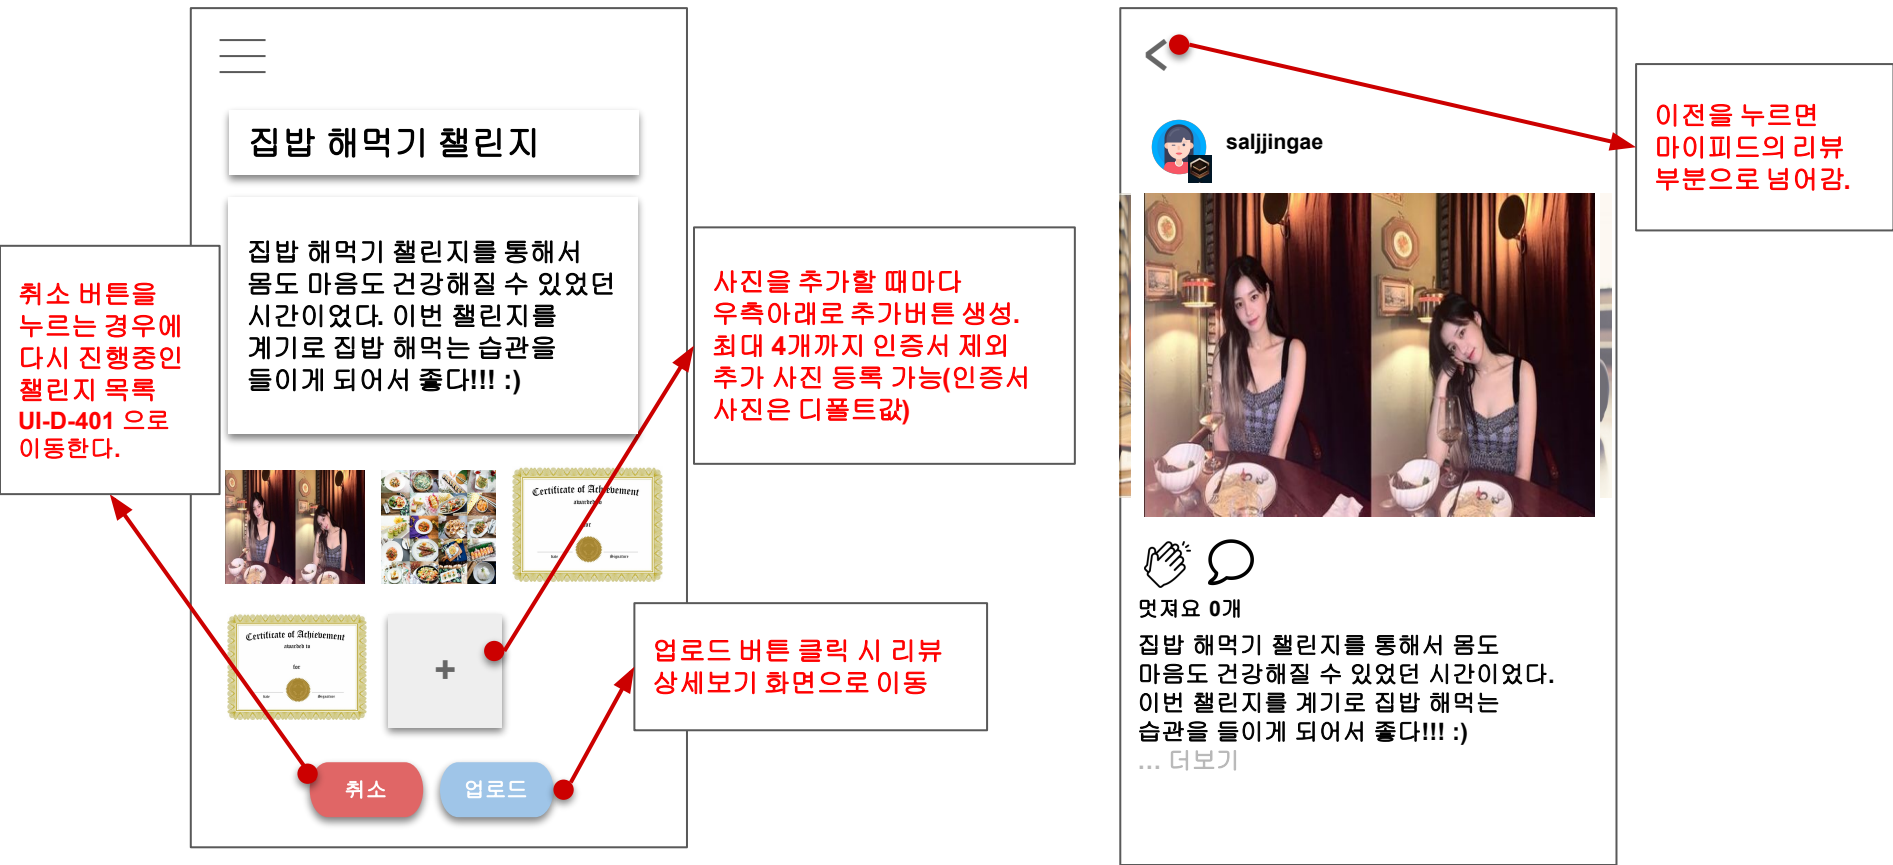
집밥 해먹기 챌린지

집밥 해먹기 챌린지를 통해서 몸도 마음도 건강해질 수 있었던 시간이었다. 이번 챌린지를 계기로 집밥 해먹는 습관을 들이게 되어서 좋다!!! :)

취소 버튼을 누르는 경우에 다시 진행중인 챌린지 목록 UI-D-401 으로 이동한다.

Certificate of Achievement

Certificate of Achievement

+

사진을 추가할 때마다 우측아래로 추가버튼 생성. 최대 4개까지 인증서 제외 추가 사진 등록 가능(인증서 사진은 디폴트값)

업로드 버튼 클릭 시 리뷰 상세보기 화면으로 이동

취소

업로드

<

saljjingae

이전을 누르면 마이피드의 리뷰 부분으로 넘어감.

멋져요 0개

집밥 해먹기 챌린지를 통해서 몸도 마음도 건강해질 수 있었던 시간이었다. 이번 챌린지를 계기로 집밥 해먹는 습관을 들이게 되어서 좋다!!! :)
... 더보기